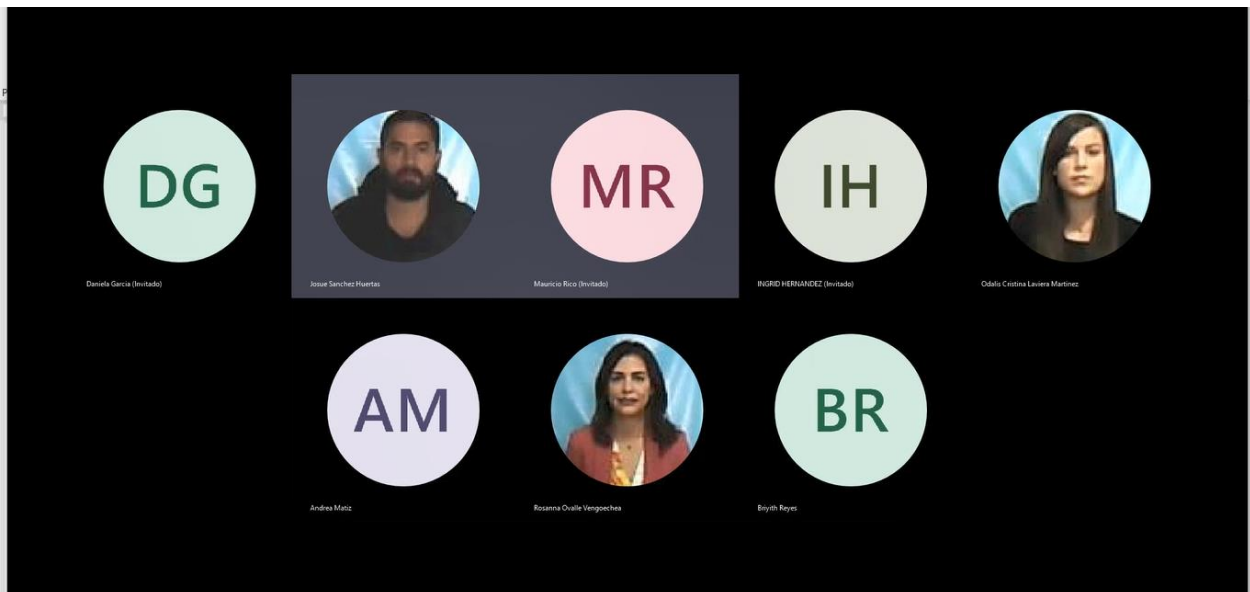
DG

Daniela Garcia (Invitado)

Josue Sanchez Huertas

MR

Mauricio Rico (Invitado)

IH

INGRID HERNANDEZ (Invitado)

Odalis Cristina Laviera Martinez

AM

Andrea Matiz

Rosanna Ovalle Vengoechea

BR

Briyith Reyes